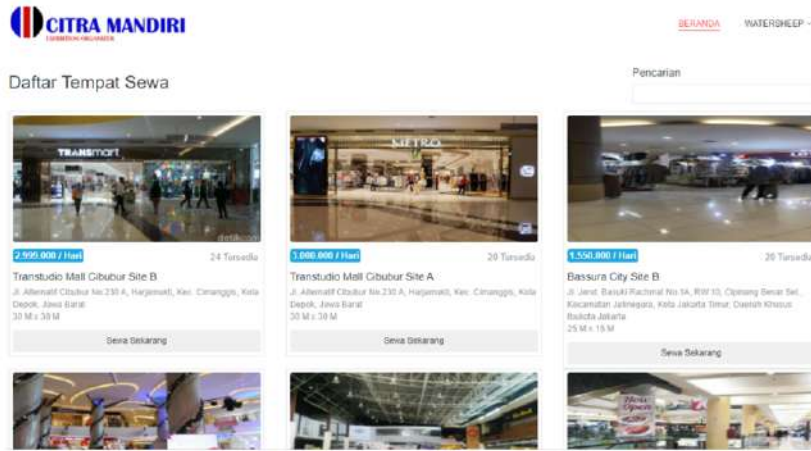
CITRA MANDIRI
EXHIBITION ORGANIZER

BERANDA WATERSHEEP

Daftar Tempat Sewa

Pencarian

TRANSmart

detikcom

2.999.000 / Hari
24 Tersedia
Transtudio Mall Cibubur Site B
Jl. Alternatif Cibubur No.230 A, Harjamukti, Kec. Cimanggis, Kota Depok, Jawa Barat
30 M x 30 M
Sewa Sekarang

METRO

3.000.000 / Hari
20 Tersedia
Transtudio Mall Cibubur Site A
Jl. Alternatif Cibubur No.230 A, Harjamukti, Kec. Cimanggis, Kota Depok, Jawa Barat
30 M x 30 M
Sewa Sekarang

1.550.000 / Hari
20 Tersedia
Bassura City Site B
Jl. Jend. Basuki Rachmat No.1A, RW.10, Cipinang Besar Sel., Kecamatan Jatinegara, Kota Jakarta Timur, Daerah Khusus Ibukota Jakarta
25 M x 15 M
Sewa Sekarang

Now Open